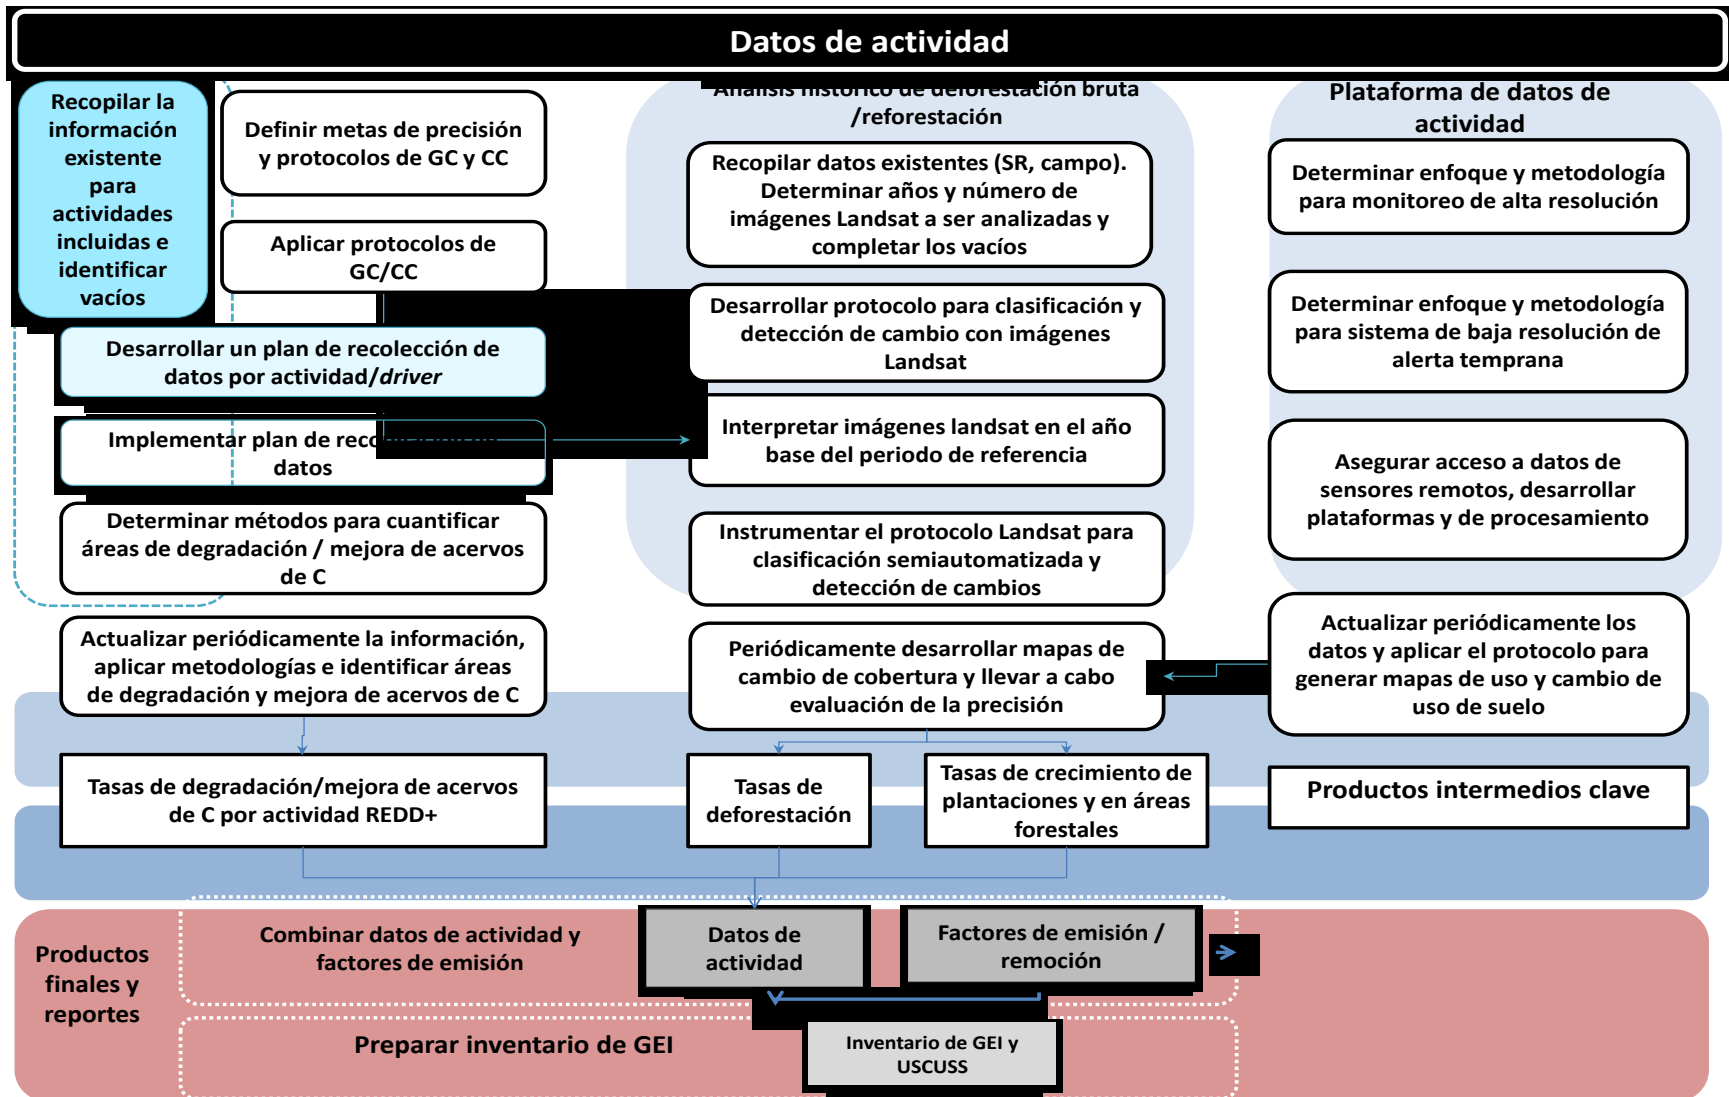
Datos de actividad

Recopilar la información existente para actividades incluidas e identificar vacíos

Definir metas de precisión y protocolos de GC y CC

Aplicar protocolos de GC/CC

Desarrollar un plan de recolección de datos por actividad/*driver*

Implementar plan de reco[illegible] datos

Determinar métodos para cuantificar áreas de degradación / mejora de acervos de C

Actualizar periódicamente la información, aplicar metodologías e identificar áreas de degradación y mejora de acervos de C

Tasas de degradación/mejora de acervos de C por actividad REDD+

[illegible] /reforestación

Recopilar datos existentes (SR, campo). Determinar años y número de imágenes Landsat a ser analizadas y completar los vacíos

Desarrollar protocolo para clasificación y detección de cambio con imágenes Landsat

Interpretar imágenes landsat en el año base del periodo de referencia

Instrumentar el protocolo Landsat para clasificación semiautomatizada y detección de cambios

Periódicamente desarrollar mapas de cambio de cobertura y llevar a cabo evaluación de la precisión

Tasas de deforestación

Tasas de crecimiento de plantaciones y en áreas forestales

Plataforma de datos de actividad

Determinar enfoque y metodología para monitoreo de alta resolución

Determinar enfoque y metodología para sistema de baja resolución de alerta temprana

Asegurar acceso a datos de sensores remotos, desarrollar plataformas y de procesamiento

Actualizar periódicamente los datos y aplicar el protocolo para generar mapas de uso y cambio de uso de suelo

Productos intermedios clave

Productos finales y reportes

Combinar datos de actividad y factores de emisión

Datos de actividad

Factores de emisión / remoción

Preparar inventario de GEI

Inventario de GEI y USCUSS